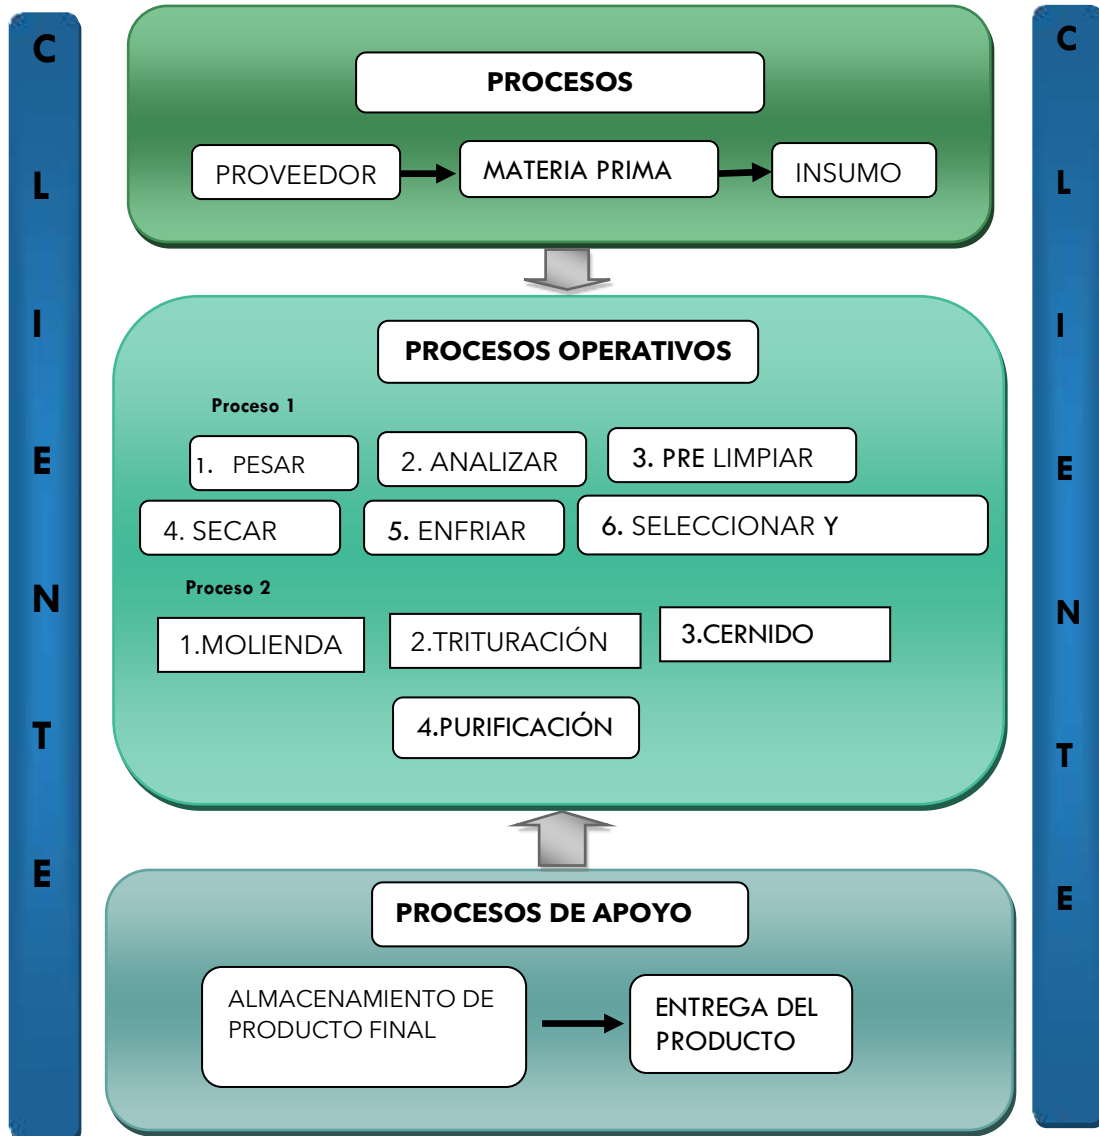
C
L
I
E
N
T
E

PROCESOS

PROVEEDOR
MATERIA PRIMA
INSUMO

PROCESOS OPERATIVOS

Proceso 1

1. PESAR
2. ANALIZAR
3. PRE LIMPIAR
4. SECAR
5. ENFRIAR
6. SELECCIONAR Y

Proceso 2

1.MOLIENDA
2.TRITURACIÓN
3.CERNIDO
4.PURIFICACIÓN

PROCESOS DE APOYO

ALMACENAMIENTO DE PRODUCTO FINAL
ENTREGA DEL PRODUCTO

C
L
I
E
N
T
E